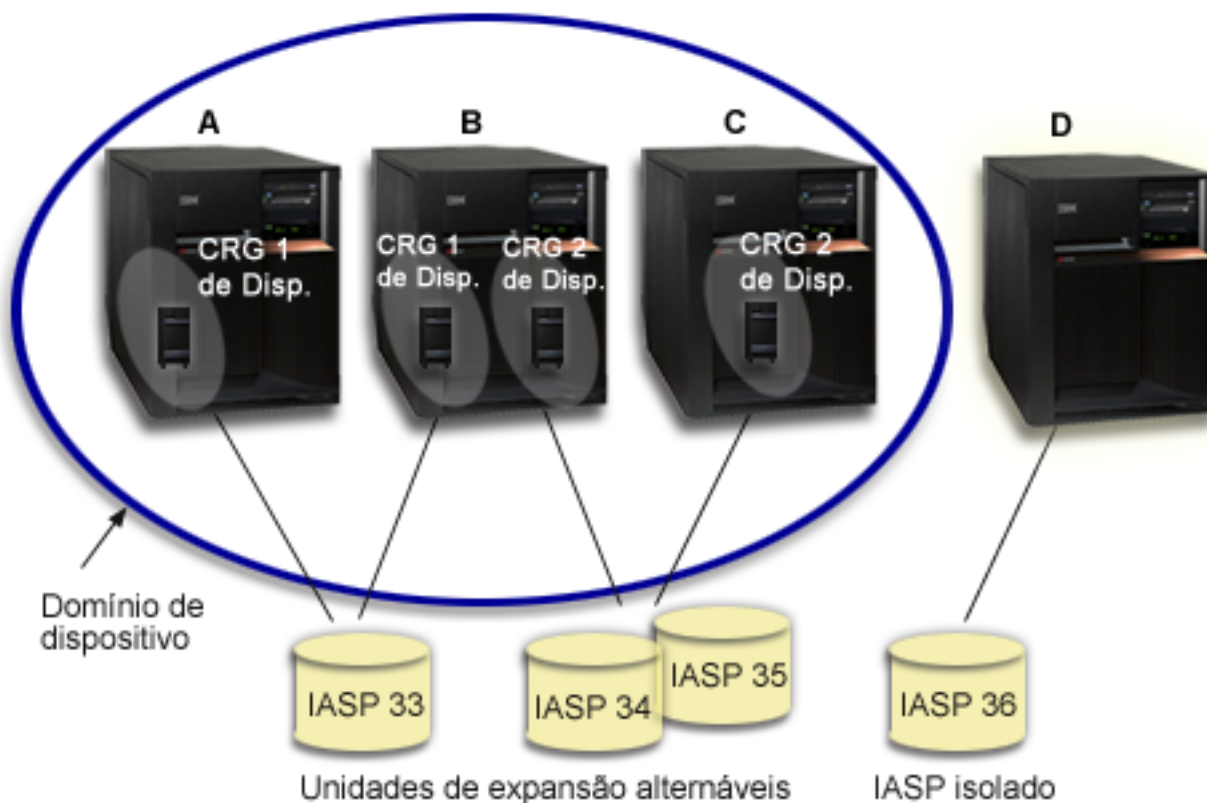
A

B

C

D

IBM

CRG 1 de Disp.

IBM

CRG 1 de Disp.

CRG 2 de Disp.

IBM

CRG 2 de Disp.

IBM

Domínio de dispositivo

IASP 33

IASP 34

IASP 35

IASP 36

Unidades de expansão alternáveis

IASP isolado